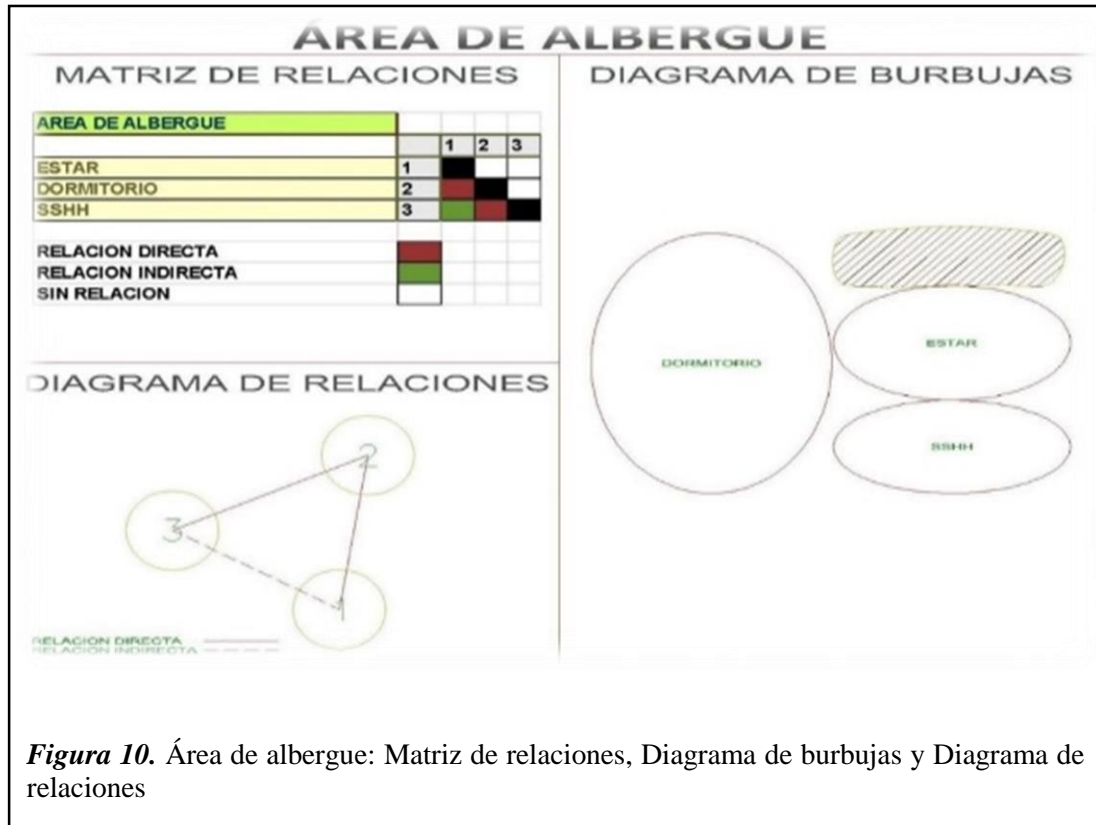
AREA DE ALBERGUE

MATRIZ DE RELACIONES

| AREA DE ALBERGUE | | | | |
|---|---|---|---|---|
| | | 1 | 2 | 3 |
| ESTAR | 1 | | | |
| DORMITORIO | 2 | | | |
| SSHH | 3 | | | |

RELACION DIRECTA
RELACION INDIRECTA
SIN RELACION

DIAGRAMA DE BURBUJAS

DORMITORIO
ESTAR
SSHH

DIAGRAMA DE RELACIONES

2
3
1

RELACION DIRECTA
RELACION INDIRECTA

*Figura 10.* Área de albergue: Matriz de relaciones, Diagrama de burbujas y Diagrama de relaciones